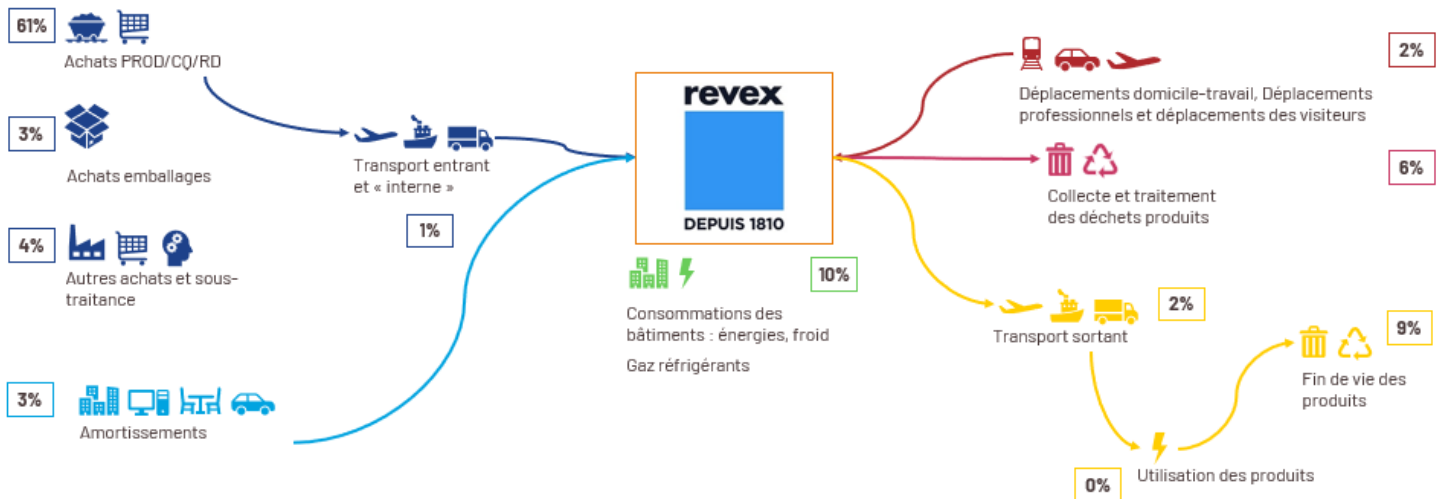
61%
Achats PROD/CQ/RD

3%
Achats emballages

4%
Autres achats et sous-traitance

3%
Amortissements

Transport entrant et « interne »

1%

revex
DEPUIS 1810

10%
Consommations des bâtiments : énergies, froid

Gaz réfrigérants

2%
Déplacements domicile-travail, Déplacements professionnels et déplacements des visiteurs

6%
Collecte et traitement des déchets produits

2%
Transport sortant

9%
Fin de vie des produits

0%
Utilisation des produits